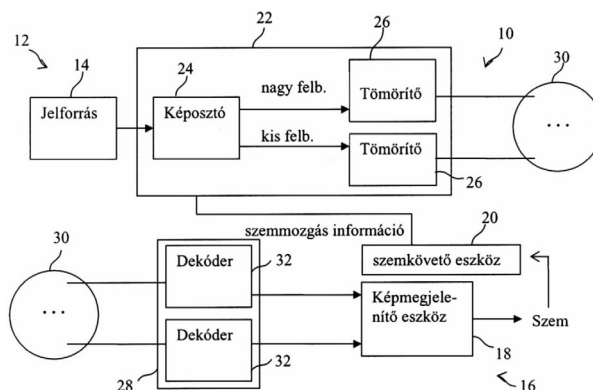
22

12

14

24

26

10

30

Jelforrás

Képosztó

nagy felb.

Tömörítő

kis felb.

Tömörítő

...

26

szemmozgás információ

20

30

Dekóder

32

szemkövető eszköz

...

Képmegjelenítő eszköz

Szem

Dekóder

32

18

28

16